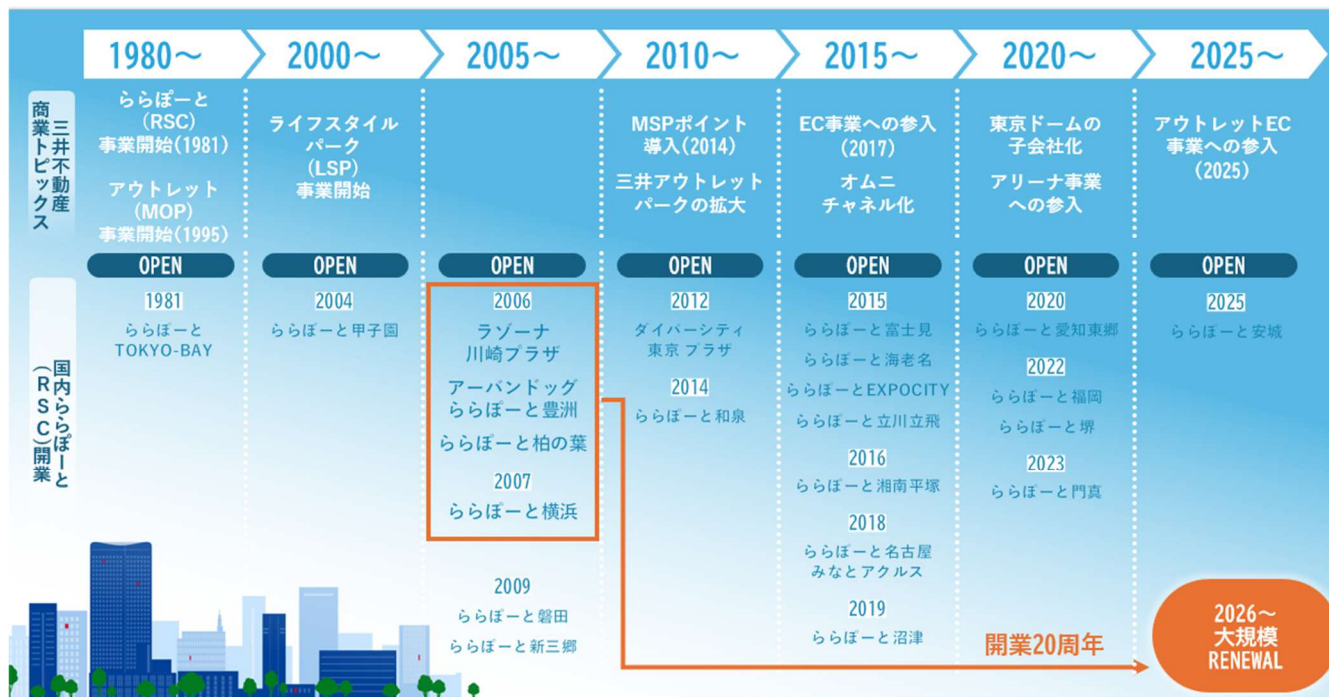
1980〜 2000〜 2005〜 2010〜 2015〜 2020〜 2025〜

三井不動産商業トピックス

1980〜: ららぽーと(RSC)事業開始(1981)
アウトレット(MOP)事業開始(1995)

2000〜: ライフスタイルパーク(LSP)事業開始

2010〜: MSPポイント導入(2014)
三井アウトレットパークの拡大

2015〜: EC事業への参入(2017)
オムニチャネル化

2020〜: 東京ドームの子会社化
アリーナ事業への参入

2025〜: アウトレットEC事業への参入(2025)

国内ららぽーと(RSC)開業

OPEN
1981
ららぽーと TOKYO-BAY

OPEN
2004
ららぽーと甲子園

OPEN
2006
ラゾーナ川崎プラザ
アーバンドッグ ららぽーと豊洲
ららぽーと柏の葉
2007
ららぽーと横浜
2009
ららぽーと磐田
ららぽーと新三郷

OPEN
2012
ダイバーシティ東京 プラザ
2014
ららぽーと和泉

OPEN
2015
ららぽーと富士見
ららぽーと海老名
ららぽーとEXPOCITY
ららぽーと立川立飛
2016
ららぽーと湘南平塚
2018
ららぽーと名古屋みなとアクルス
2019
ららぽーと沼津

OPEN
2020
ららぽーと愛知東郷
2022
ららぽーと福岡
ららぽーと堺
2023
ららぽーと門真

OPEN
2025
ららぽーと安城

開業20周年

2026〜
大規模
RENEWAL